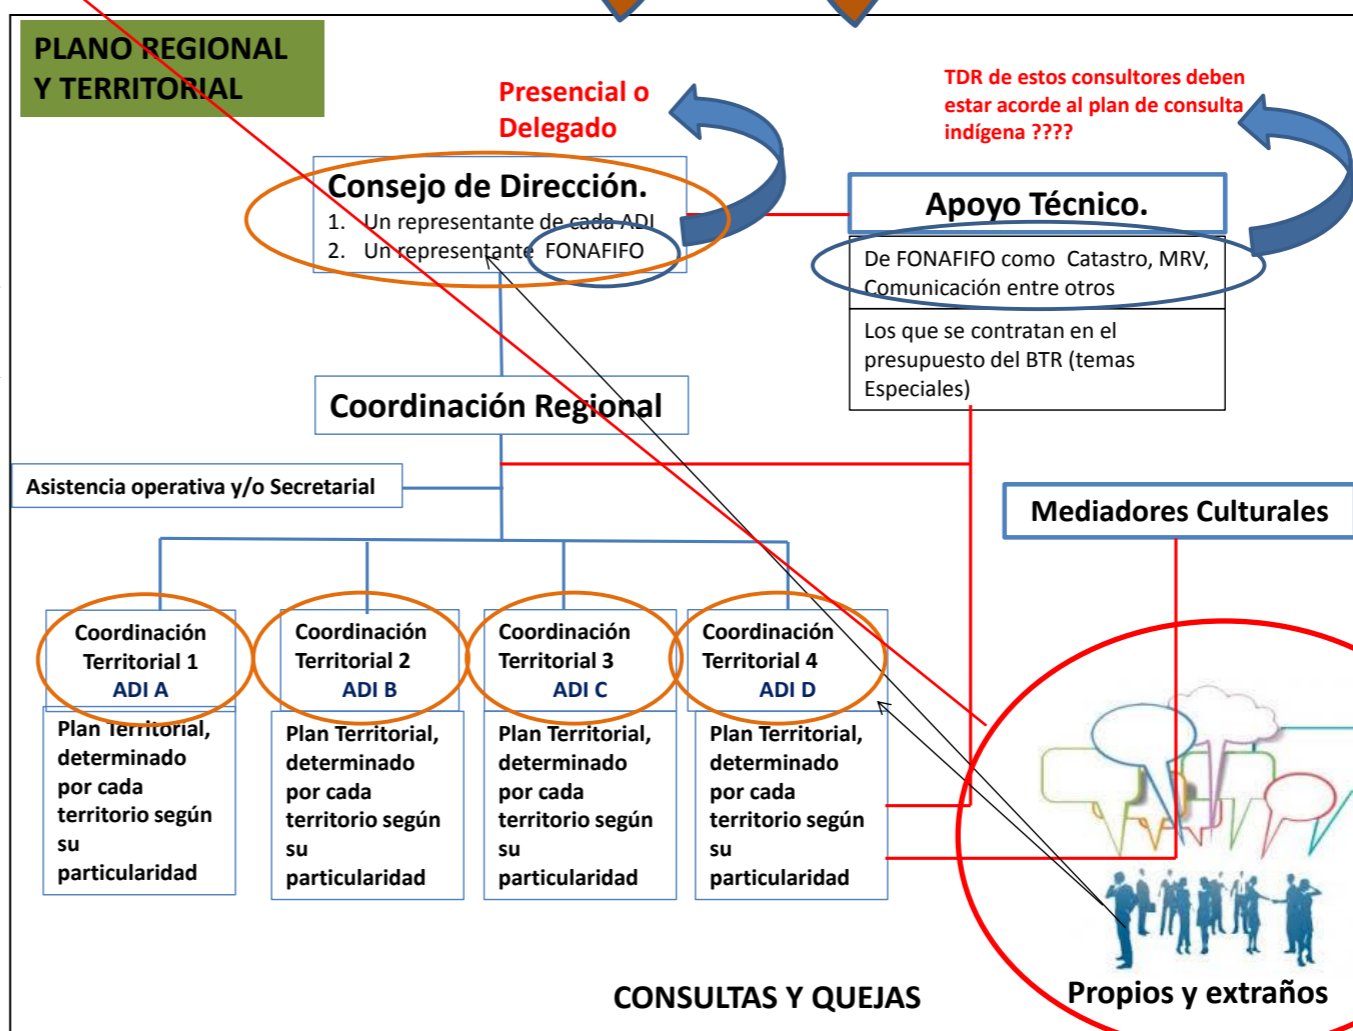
PLANO REGIONAL Y TERRITORIAL

Presencial o Delegado

TDR de estos consultores deben estar acorde al plan de consulta indígena ????

Consejo de Dirección.
1. Un representante de cada ADI
2. Un representante FONAFIFO

Apoyo Técnico.

De FONAFIFO como Catastro, MRV, Comunicación entre otros

Los que se contratan en el presupuesto del BTR (temas Especiales)

Coordinación Regional

Asistencia operativa y/o Secretarial

Mediadores Culturales

Coordinación Territorial 1
ADI A

Coordinación Territorial 2
ADI B

Coordinación Territorial 3
ADI C

Coordinación Territorial 4
ADI D

Plan Territorial, determinado por cada territorio según su particularidad

Plan Territorial, determinado por cada territorio según su particularidad

Plan Territorial, determinado por cada territorio según su particularidad

Plan Territorial, determinado por cada territorio según su particularidad

CONSULTAS Y QUEJAS

Propios y extraños